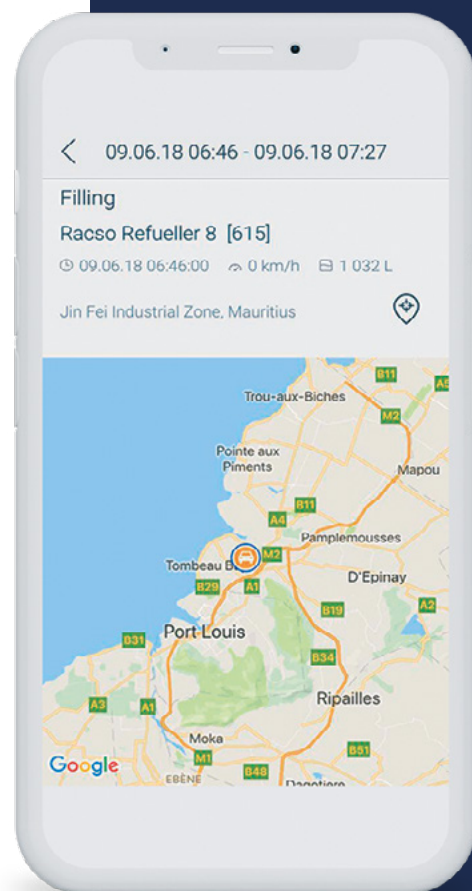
09.06.18 06:46 - 09.06.18 07:27

Filling

Racso Refueller 8 [615]

09.06.18 06:46:00 0 km/h 1 032 L

Jin Fei Industrial Zone, Mauritius

B11
A5
Trou-aux-Biches
M2
Pointe aux Piments
Mapou
B11
A4
Pamplemousses
Tombeau B
M2
A1
B29
D'Epinay
B19
A2
B31
Port Louis
B34
Ripailles
A3
A1
Moka
B51
M1
B48
Google
EBÈNE
Dagotiere